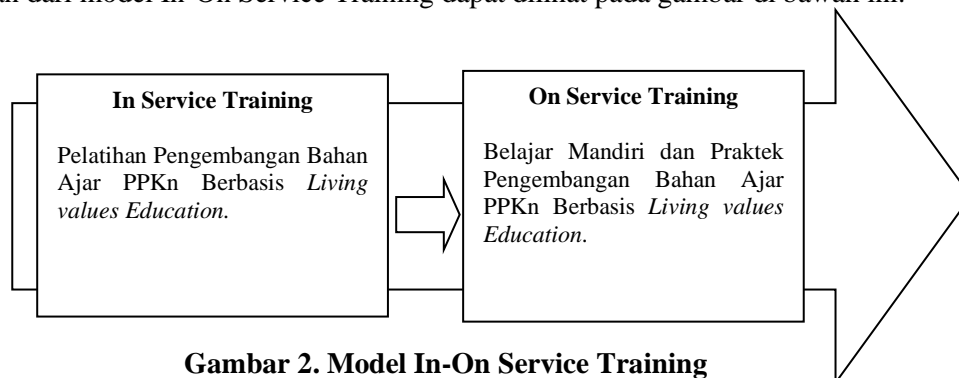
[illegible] dari model In-On Service Training dapat dilihat pada gambar di bawah ini.

In Service Training

Pelatihan Pengembangan Bahan Ajar PPKn Berbasis *Living values Education.*

On Service Training

Belajar Mandiri dan Praktek Pengembangan Bahan Ajar PPKn Berbasis *Living values Education.*

**Gambar 2. Model In-On Service Training**